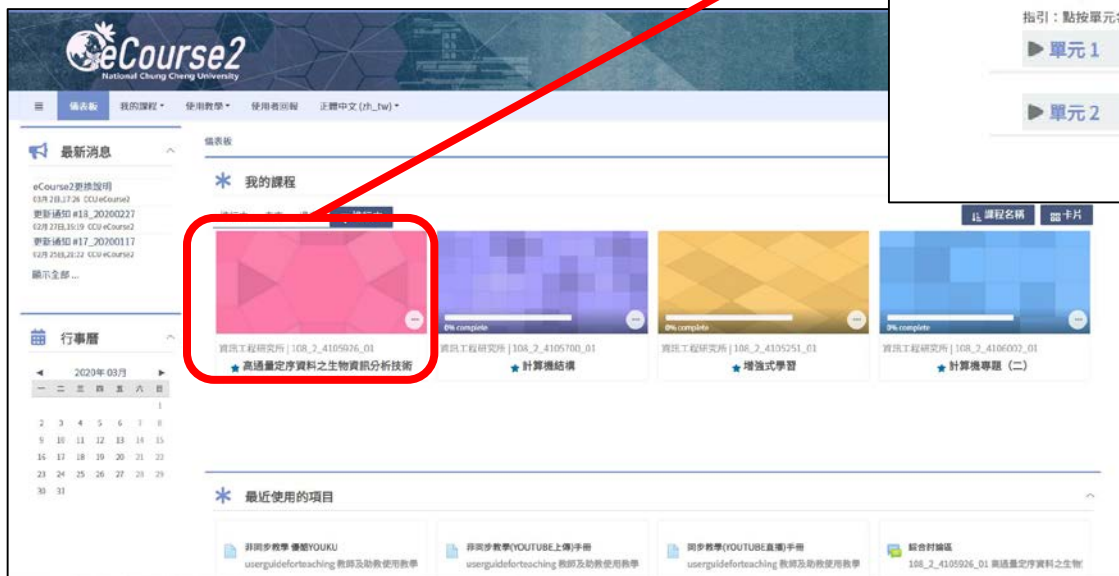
eCourse2
National Chung Cheng University

≡ 儀表板 我的課程 使用教學 使用者回報 正體中文 (zh_tw)

指引：點按單元
▶ 單元 1
▶ 單元 2

最新消息
eCourse2更換說明
03月 2日,17:26 CCU eCourse2
更新通知 #18_20200227
02月 27日,15:19 CCU eCourse2
更新通知 #17_20200117
02月 25日,20:22 CCU eCourse2
顯示全部...

行事曆
2020年 03月
| 一 | 二 | 三 | 四 | 五 | 六 | 日 |
|---|---|---|---|---|---|---|
| | | | | | | 1 |
| 2 | 3 | 4 | 5 | 6 | 7 | 8 |
| 9 | 10 | 11 | 12 | 13 | 14 | 15 |
| 16 | 17 | 18 | 19 | 20 | 21 | 22 |
| 23 | 24 | 25 | 26 | 27 | 28 | 29 |
| 30 | 31 | | | | | |

儀表板
我的課程
課程名稱 卡片

資訊工程研究所 | 108_2_4105926_01
高通量定序資料之生物資訊分析技術

0% complete
資訊工程研究所 | 108_2_4105700_01
計算機結構

0% complete
資訊工程研究所 | 108_2_4105251_01
增強式學習

0% complete
資訊工程研究所 | 108_2_4106002_01
計算機專題（二）

最近使用的項目
非同步教學 優酷YOUKU
userguideforteaching 教師及助教使用教學
非同步教學(YOUTUBE上傳)手冊
userguideforteaching 教師及助教使用教學
同步教學(YOUTUBE直播)手冊
userguideforteaching 教師及助教使用教學
綜合討論區
108_2_4105926_01 高通量定序資料之生物